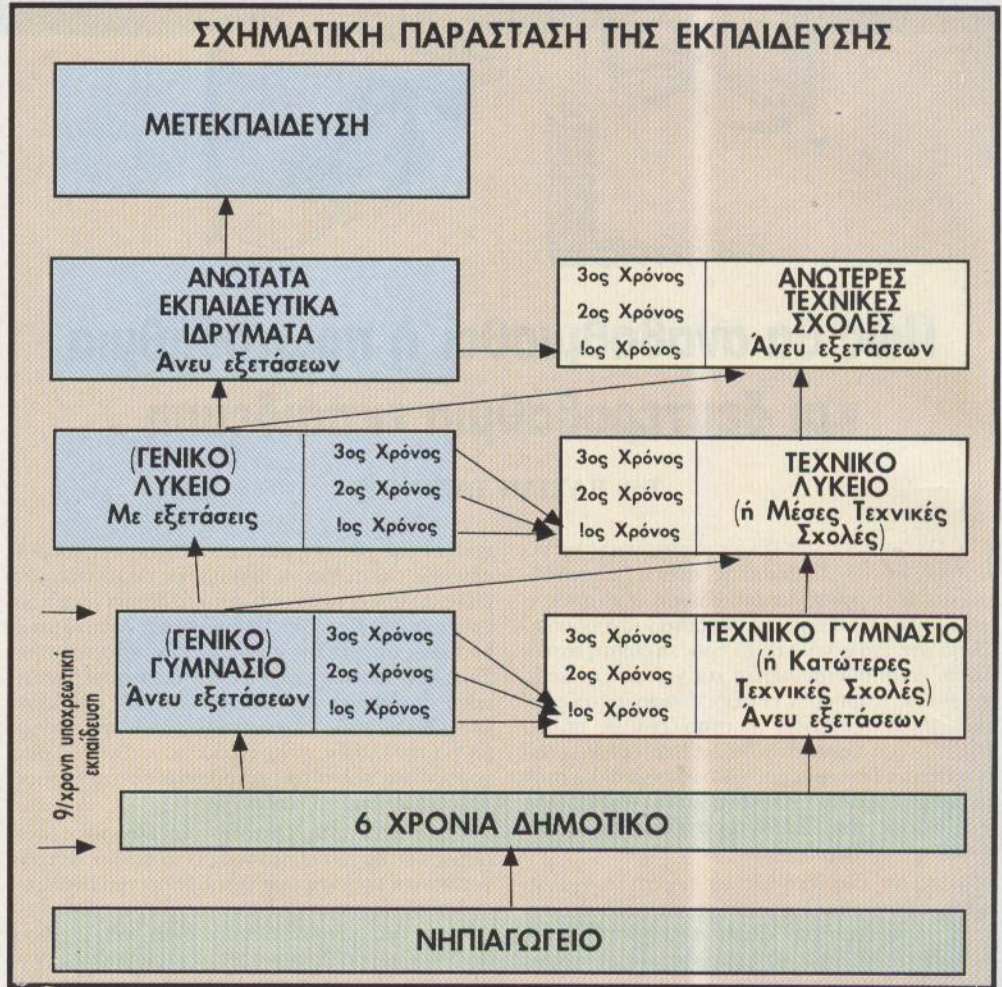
ΣΧΗΜΑΤΙΚΗ ΠΑΡΑΣΤΑΣΗ ΤΗΣ ΕΚΠΑΙΔΕΥΣΗΣ

ΜΕΤΕΚΠΑΙΔΕΥΣΗ

ΑΝΩΤΑΤΑ ΕΚΠΑΙΔΕΥΤΙΚΑ ΙΔΡΥΜΑΤΑ Άνευ εξετάσεων

3ος Χρόνος
2ος Χρόνος
!ος Χρόνος

ΑΝΩΤΕΡΕΣ ΤΕΧΝΙΚΕΣ ΣΧΟΛΕΣ Άνευ εξετάσεων

(ΓΕΝΙΚΟ) ΛΥΚΕΙΟ Με εξετάσεις

3ος Χρόνος
2ος Χρόνος
!ος Χρόνος

3ος Χρόνος
2ος Χρόνος
!ος Χρόνος

ΤΕΧΝΙΚΟ ΛΥΚΕΙΟ (ή Μέσες Τεχνικές Σχολές)

9/χρονη υποχρεωτική εκπαίδευση

(ΓΕΝΙΚΟ) ΓΥΜΝΑΣΙΟ Άνευ εξετάσεων

3ος Χρόνος
2ος Χρόνος
!ος Χρόνος

3ος Χρόνος
2ος Χρόνος
!ος Χρόνος

ΤΕΧΝΙΚΟ ΓΥΜΝΑΣΙΟ (ή Κατώτερες Τεχνικές Σχολές) Άνευ εξετάσεων

6 ΧΡΟΝΙΑ ΔΗΜΟΤΙΚΟ

ΝΗΠΙΑΓΩΓΕΙΟ